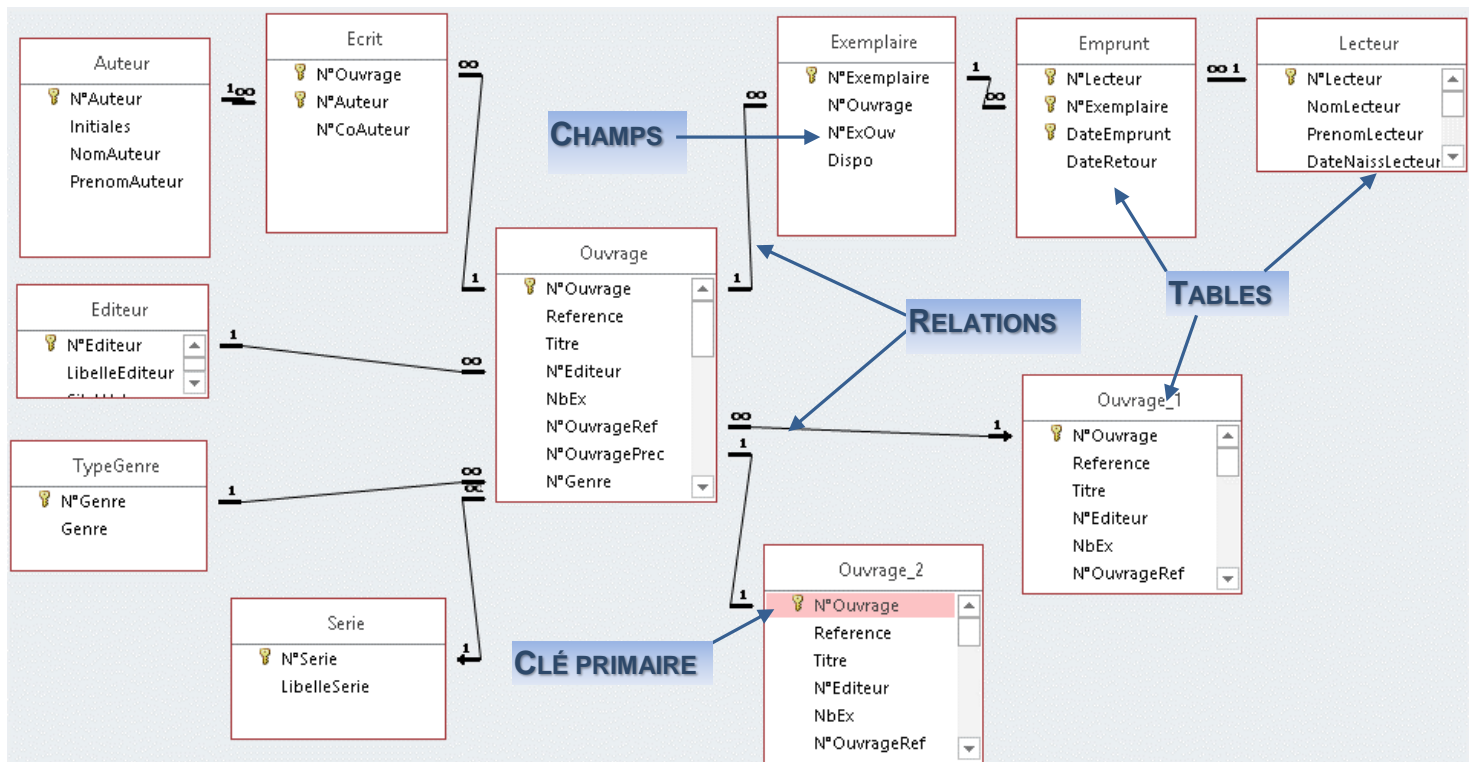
Auteur
N°Auteur
Initiales
NomAuteur
PrenomAuteur

1 ∞

Ecrit
N°Ouvrage
N°Auteur
N°CoAuteur

∞

1

Exemplaire
N°Exemplaire
N°Ouvrage
N°ExOuv
Dispo

1 ∞

Emprunt
N°Lecteur
N°Exemplaire
DateEmprunt
DateRetour

∞ 1

Lecteur
N°Lecteur
NomLecteur
PrenomLecteur
DateNaissLecteur

CHAMPS

∞

1

Ouvrage
N°Ouvrage
Reference
Titre
N°Editeur
NbEx
N°OuvrageRef
N°OuvragePrec
N°Genre

Editeur
N°Editeur
LibelleEditeur
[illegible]

1

∞

RELATIONS

TABLES

TypeGenre
N°Genre
Genre

1

∞

∞

∞

1

1

Ouvrage_1
N°Ouvrage
Reference
Titre
N°Editeur
NbEx
N°OuvrageRef

Serie
N°Serie
LibelleSerie

1

CLÉ PRIMAIRE

Ouvrage_2
N°Ouvrage
Reference
Titre
N°Editeur
NbEx
N°OuvrageRef